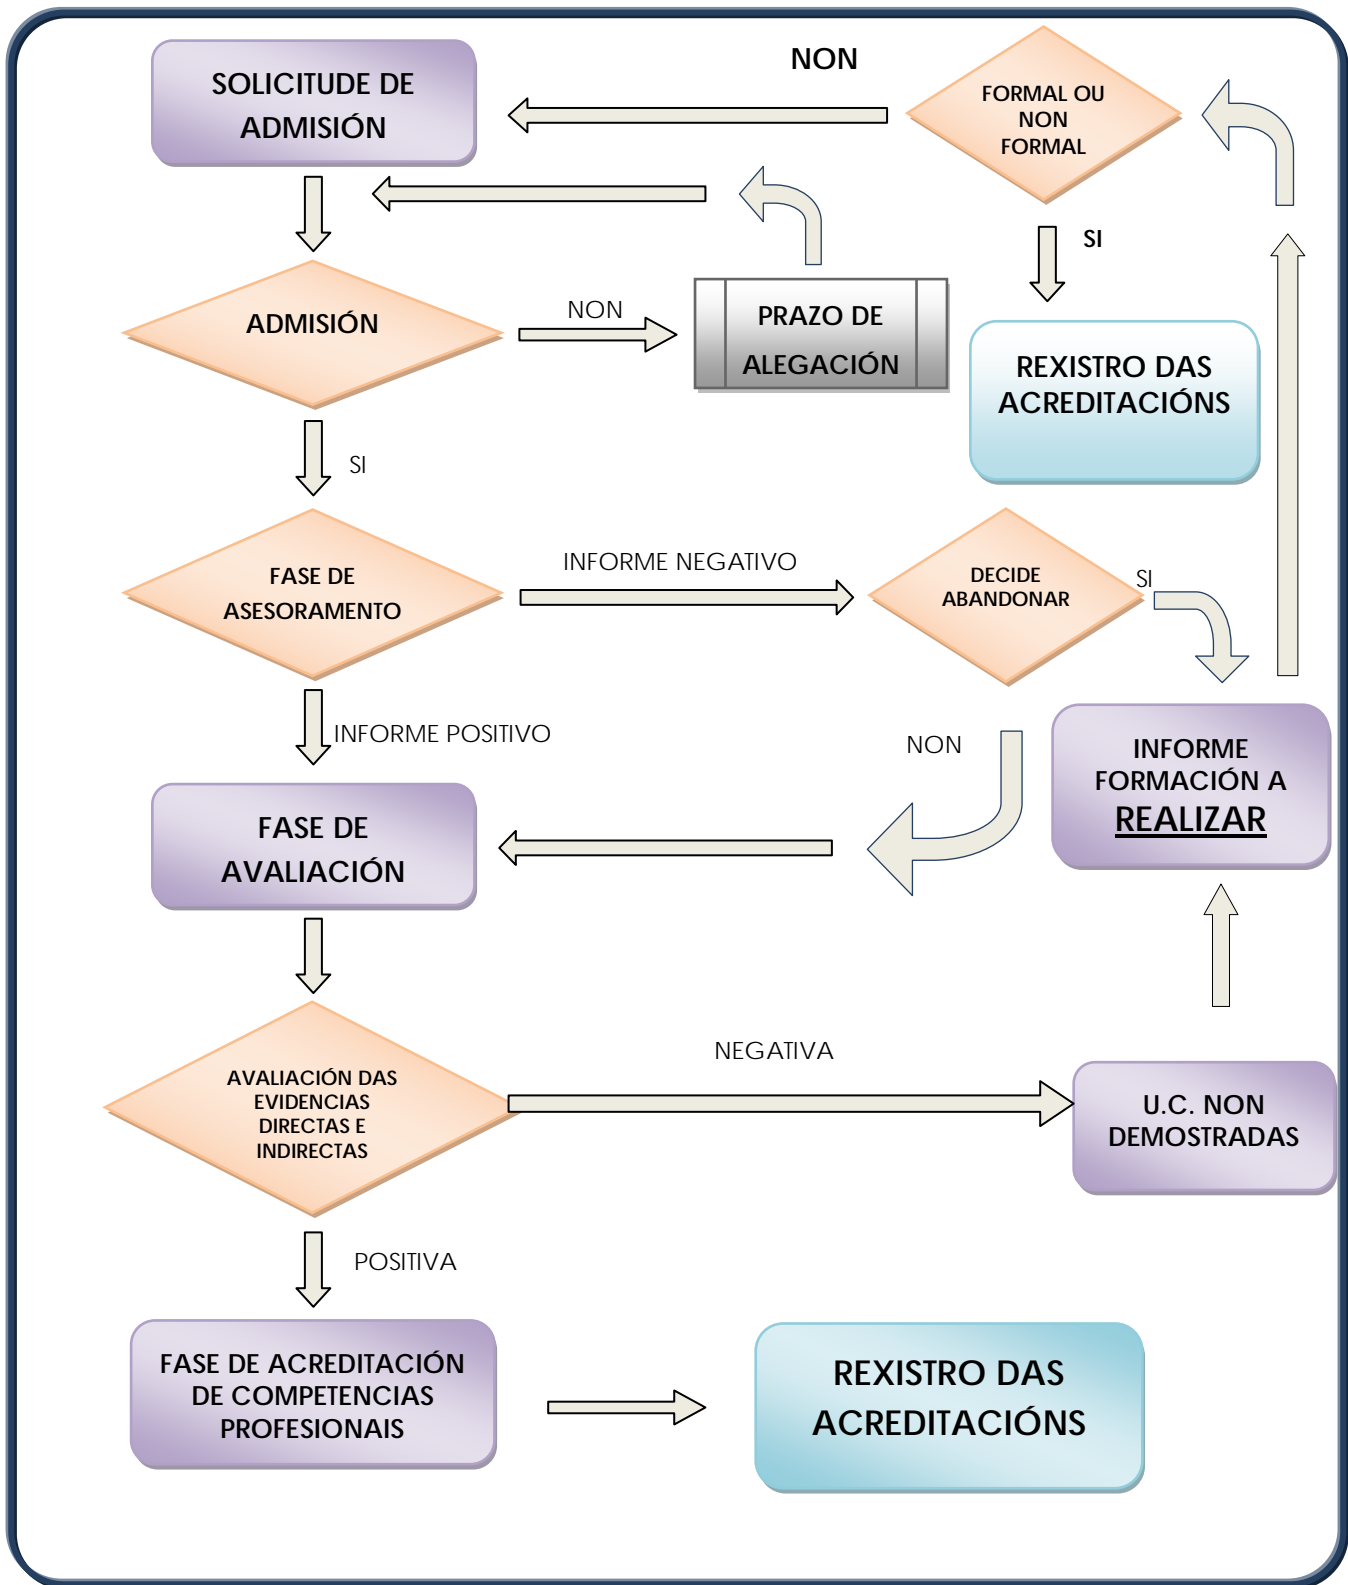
SOLICITUDE DE ADMISIÓN

NON

FORMAL OU NON FORMAL

SI

REXISTRO DAS ACREDITACIÓNS

ADMISIÓN

NON

PRAZO DE ALEGACIÓN

SI

FASE DE ASESORAMENTO

INFORME NEGATIVO

DECIDE ABANDONAR

SI

INFORME POSITIVO

NON

INFORME FORMACIÓN A REALIZAR

FASE DE AVALIACIÓN

AVALIACIÓN DAS EVIDENCIAS DIRECTAS E INDIRECTAS

NEGATIVA

U.C. NON DEMOSTRADAS

POSITIVA

FASE DE ACREDITACIÓN DE COMPETENCIAS PROFESIONAIS

REXISTRO DAS ACREDITACIÓNS